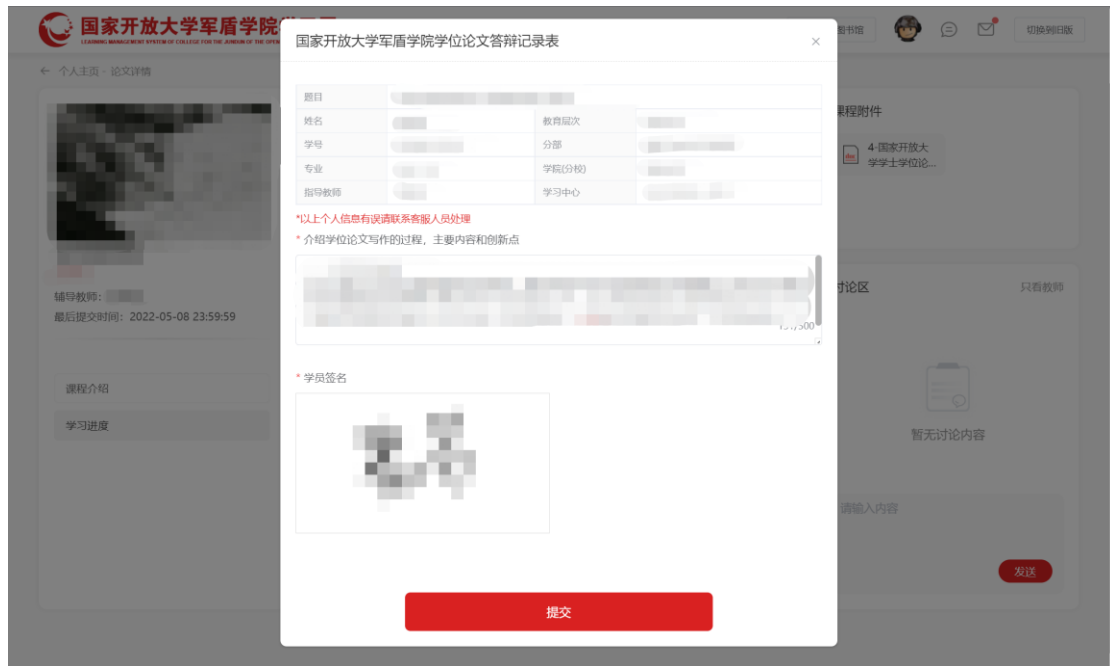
国家开放大学军盾学院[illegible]
LEARNING MANAGEMENT SYSTEM OF COLLEGE FOR THE JUNIOR OF THE OPEN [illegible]

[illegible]书馆
切换到旧版

← 个人主页 · 论文详情

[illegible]
辅导教师：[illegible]
最后提交时间：2022-05-08 23:59:59

课程介绍
学习进度

国家开放大学军盾学院学位论文答辩记录表

| 题目 | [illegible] | | |
|---|---|---|---|
| 姓名 | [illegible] | 教育层次 | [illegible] |
| 学号 | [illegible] | 分部 | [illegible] |
| 专业 | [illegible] | 学院(分校) | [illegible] |
| 指导教师 | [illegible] | 学习中心 | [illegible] |

*以上个人信息有误请联系客服人员处理

* 介绍学位论文写作的过程，主要内容和创新点

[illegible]
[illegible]/500

* 学员签名

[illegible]

提交

课程附件
4-国家开放大学学士学位论...

讨论区
只看教师

暂无讨论内容

请输入内容

发送